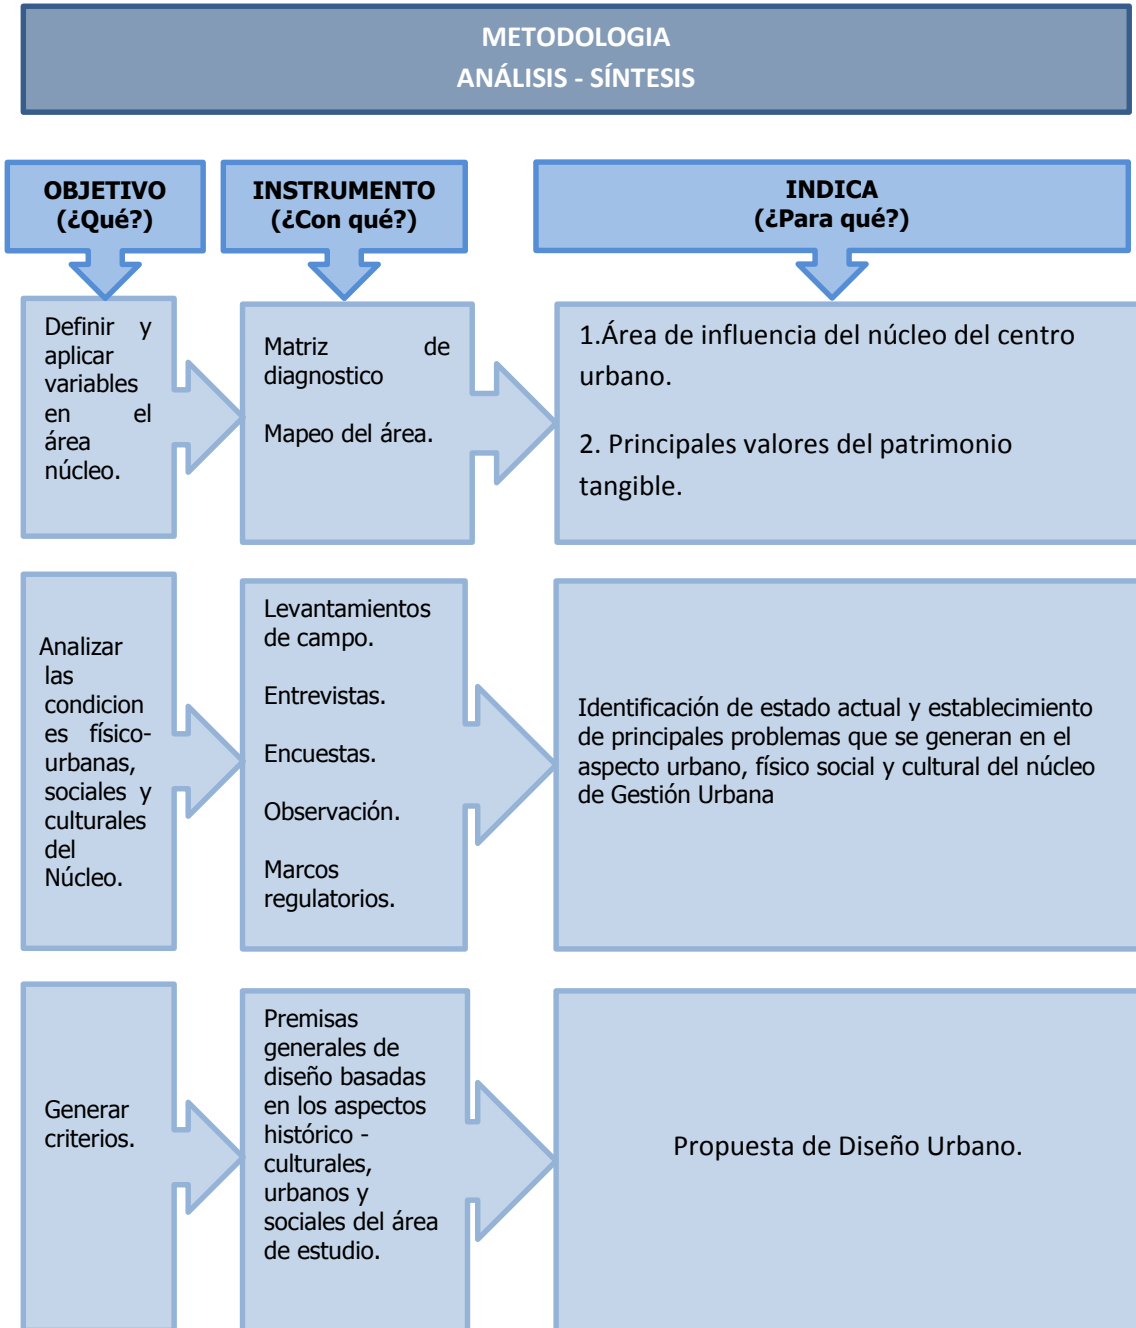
METODOLOGIA
ANÁLISIS - SÍNTESIS

OBJETIVO
(¿Qué?)

INSTRUMENTO
(¿Con qué?)

INDICA
(¿Para qué?)

Definir y aplicar variables en el área núcleo.

Matriz de diagnostico

Mapeo del área.

1.Área de influencia del núcleo del centro urbano.

2. Principales valores del patrimonio tangible.

Analizar las condiciones físico-urbanas, sociales y culturales del Núcleo.

Levantamientos de campo.

Entrevistas.

Encuestas.

Observación.

Marcos regulatorios.

Identificación de estado actual y establecimiento de principales problemas que se generan en el aspecto urbano, físico social y cultural del núcleo de Gestión Urbana

Generar criterios.

Premisas generales de diseño basadas en los aspectos histórico - culturales, urbanos y sociales del área de estudio.

Propuesta de Diseño Urbano.